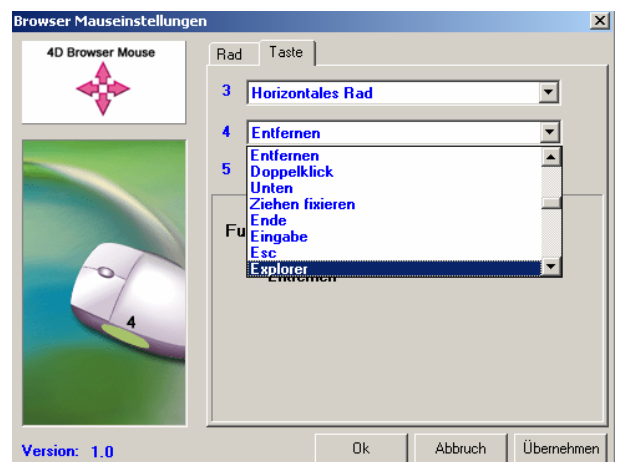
Browser Mauseinstellungen

4D Browser Mouse

Rad Taste

3 Horizontales Rad

4 Entfernen

Entfernen
Doppelklick
Unten
Ziehen fixieren
Ende
Eingabe
Esc
Explorer

5

Fu

Entfernen

4

Version: 1.0

Ok Abbruch Übernehmen